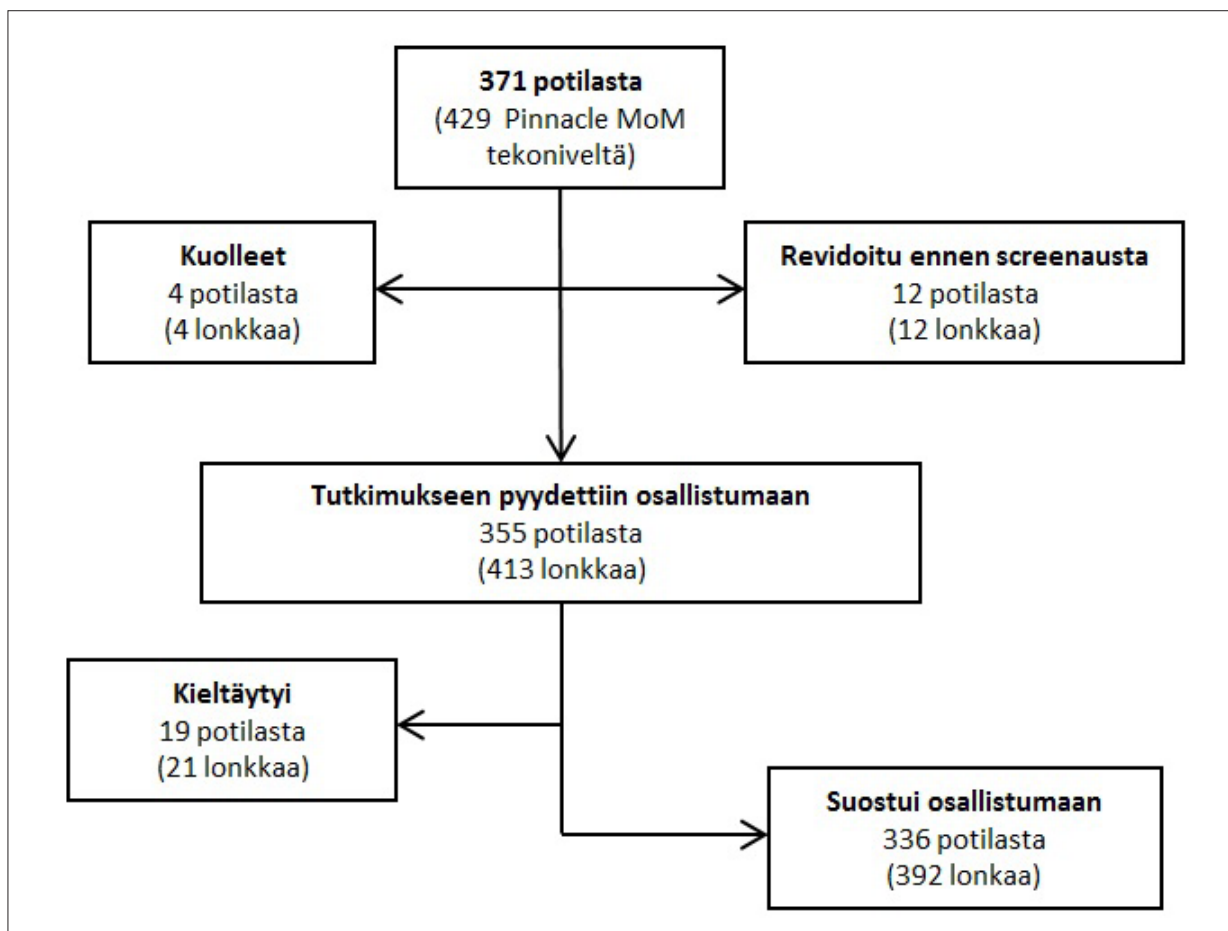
**371 potilasta**
(429 Pinnacle MoM tekoniveltä)

**Kuolleet**
4 potilasta
(4 lonkkaa)

**Revidoitu ennen screenausta**
12 potilasta
(12 lonkkaa)

**Tutkimukseen pyydettiin osallistumaan**
355 potilasta
(413 lonkkaa)

**Kieltäytyi**
19 potilasta
(21 lonkkaa)

**Suostui osallistumaan**
336 potilasta
(392 lonkaa)